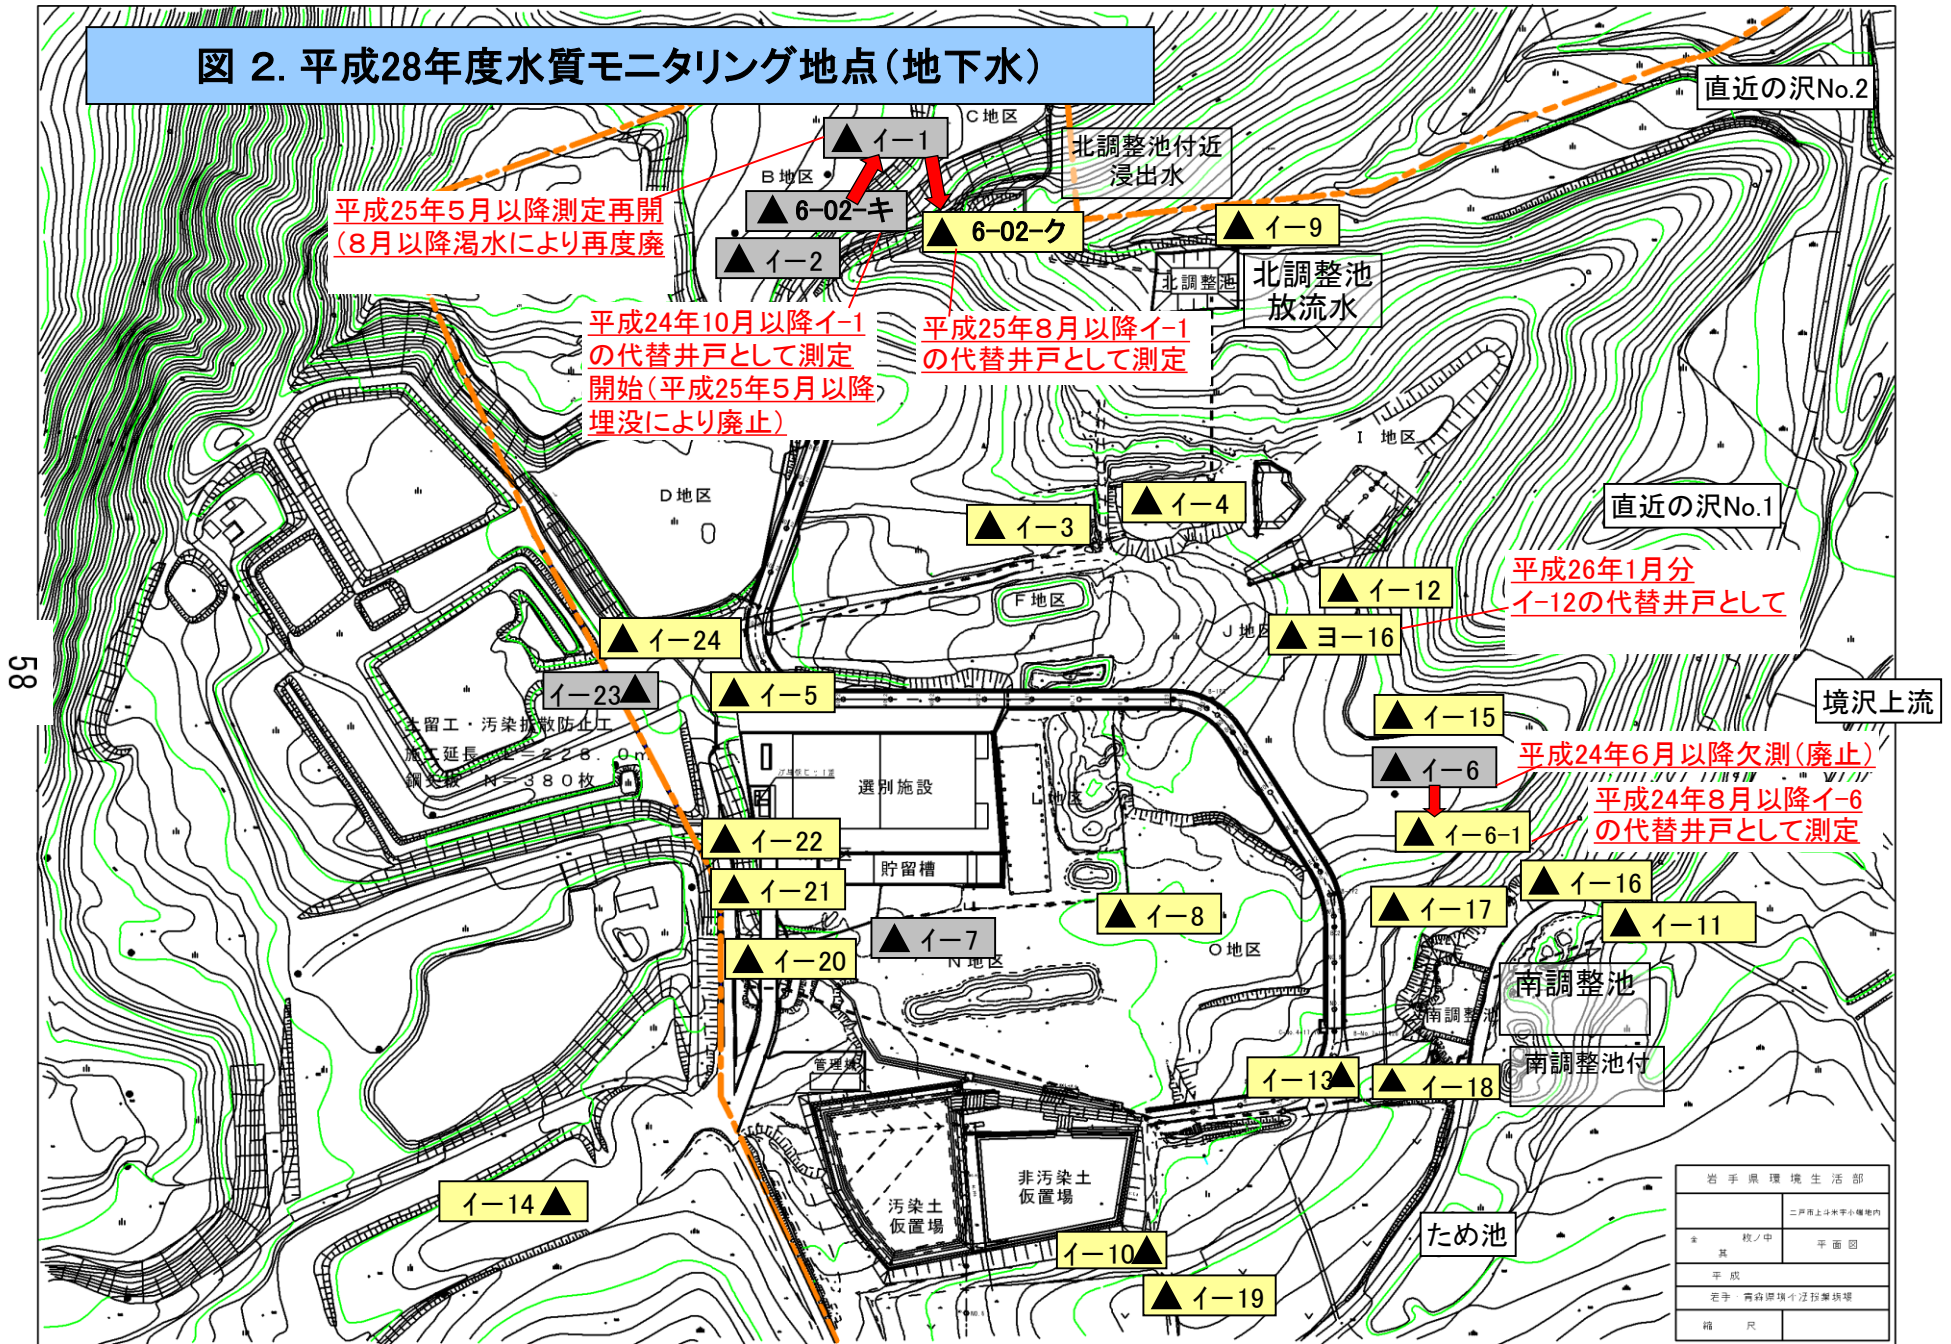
図 2. 平成28年度水質モニタリング地点（地下水）

直近の沢No.2

C地区

▲イ－1

北調整池付近
浸出水

B地区

平成25年5月以降測定再開
（8月以降渇水により再度廃

▲6-02-キ

▲6-02-ク

▲イ－9

▲イ－2

北調整池

北調整池
放流水

平成24年10月以降イ－1
の代替井戸として測定
開始（平成25年5月以降
埋没により廃止）

平成25年8月以降イ－1
の代替井戸として測定

I 地区

D地区

▲イ－4

▲イ－3

直近の沢No.1

平成26年1月分
イ－12の代替井戸として

▲イ－12

F地区

J地区

▲ヨ－16

58

▲イ－24

イ－23▲

▲イ－5

境沢上流

▲イ－15

土留工・汚染拡散防止工
施工延長 L＝228．0m
鋼矢板 N＝380枚

▲イ－6

平成24年6月以降欠測（廃止）

選別施設

L地区

平成24年8月以降イ－6
の代替井戸として測定

▲イ－6-1

▲イ－22

貯留槽

▲イ－16

▲イ－21

▲イ－8

▲イ－17

▲イ－11

▲イ－7

N地区

O地区

▲イ－20

南調整池

南調整池

管理棟

南調整池付

イ－13▲

▲イ－18

非汚染土
仮置場

汚染土
仮置場

イ－14▲

イ－10▲

ため池

▲イ－19

岩手県環境生活部

二戸市上斗米字小端地内

平面図

平成

岩手・青森県境不法投棄現場

縮尺